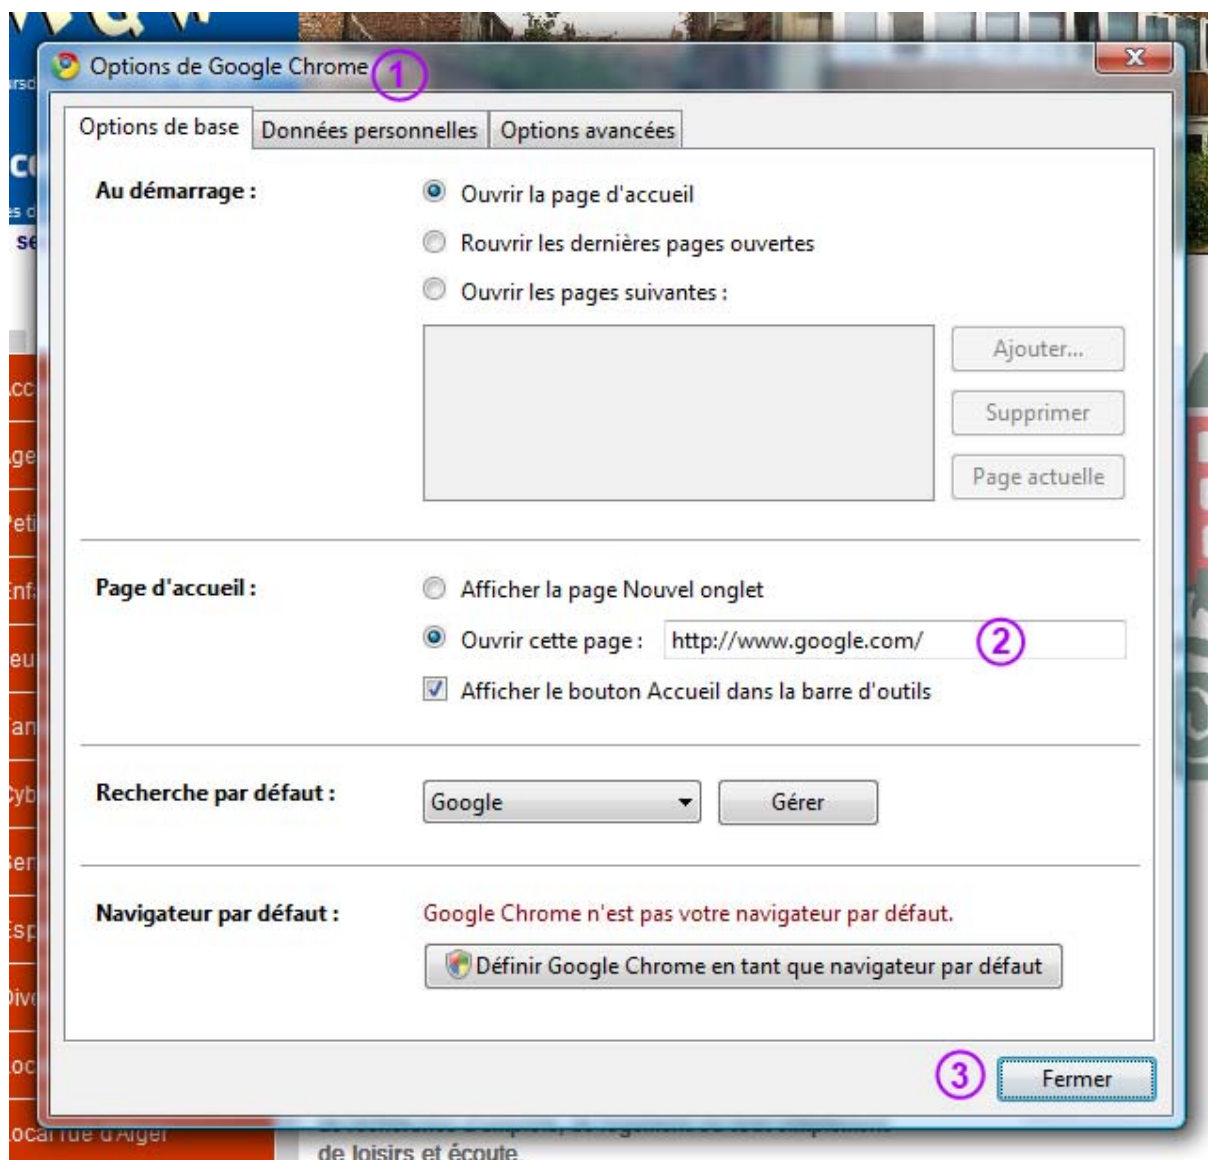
Options de Google Chrome 1

Options de base | Données personnelles | Options avancées

Au démarrage :
Ouvrir la page d'accueil
Rouvrir les dernières pages ouvertes
Ouvrir les pages suivantes :
Ajouter...
Supprimer
Page actuelle

Page d'accueil :
Afficher la page Nouvel onglet
Ouvrir cette page : http://www.google.com/ 2
Afficher le bouton Accueil dans la barre d'outils

Recherche par défaut :
Google
Gérer

Navigateur par défaut :
Google Chrome n'est pas votre navigateur par défaut.
Définir Google Chrome en tant que navigateur par défaut

3 Fermer

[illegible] rue d'Alger
de loisirs et écoute.